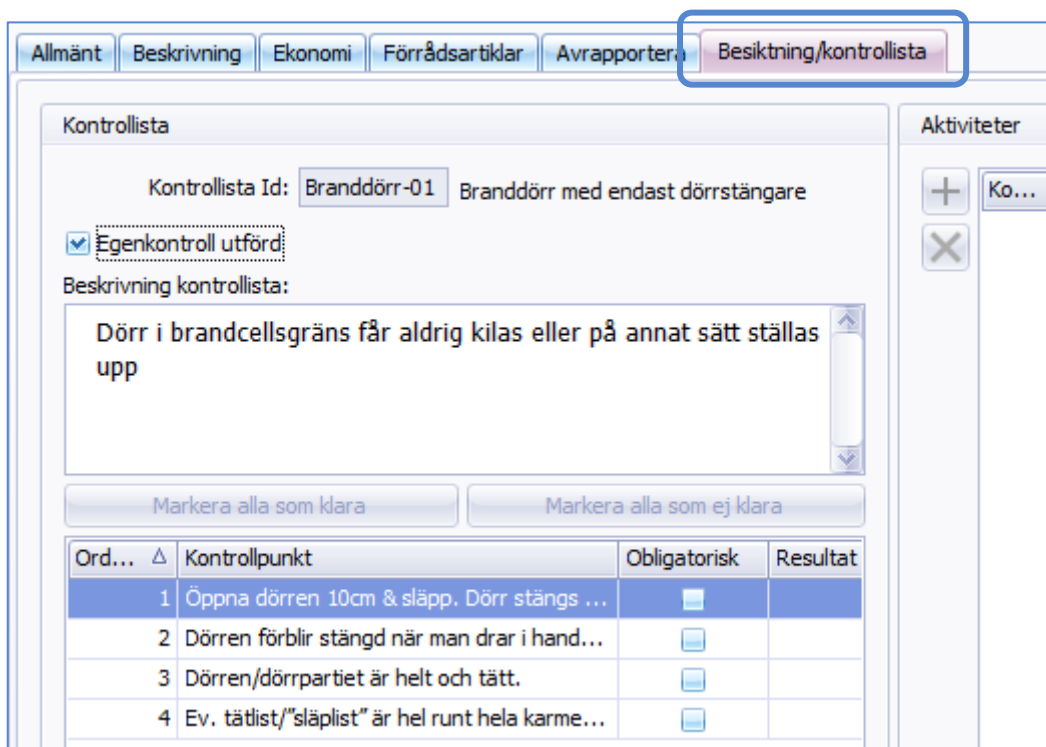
Allmänt | Beskrivning | Ekonomi | Förrådsartiklar | Avrapportera | Besiktning/kontrollista

Kontrollista

Kontrollista Id: Branddörr-01 Branddörr med endast dörrstängare

Egenkontroll utförd

Beskrivning kontrollista:

Dörr i brandcellsgräns får aldrig kilas eller på annat sätt ställas upp

Markera alla som klara

Markera alla som ej klara

| Ord... | Kontrollpunkt | Obligatorisk | Resultat |
|---|---|---|---|
| 1 | Öppna dörren 10cm & släpp. Dörr stängs ... | | |
| 2 | Dörren förblir stängd när man drar i hand... | | |
| 3 | Dörren/dörrpartiet är helt och tätt. | | |
| 4 | Ev. tätlist/"släplist" är hel runt hela karme... | | |

Aktiviteter

Ko...